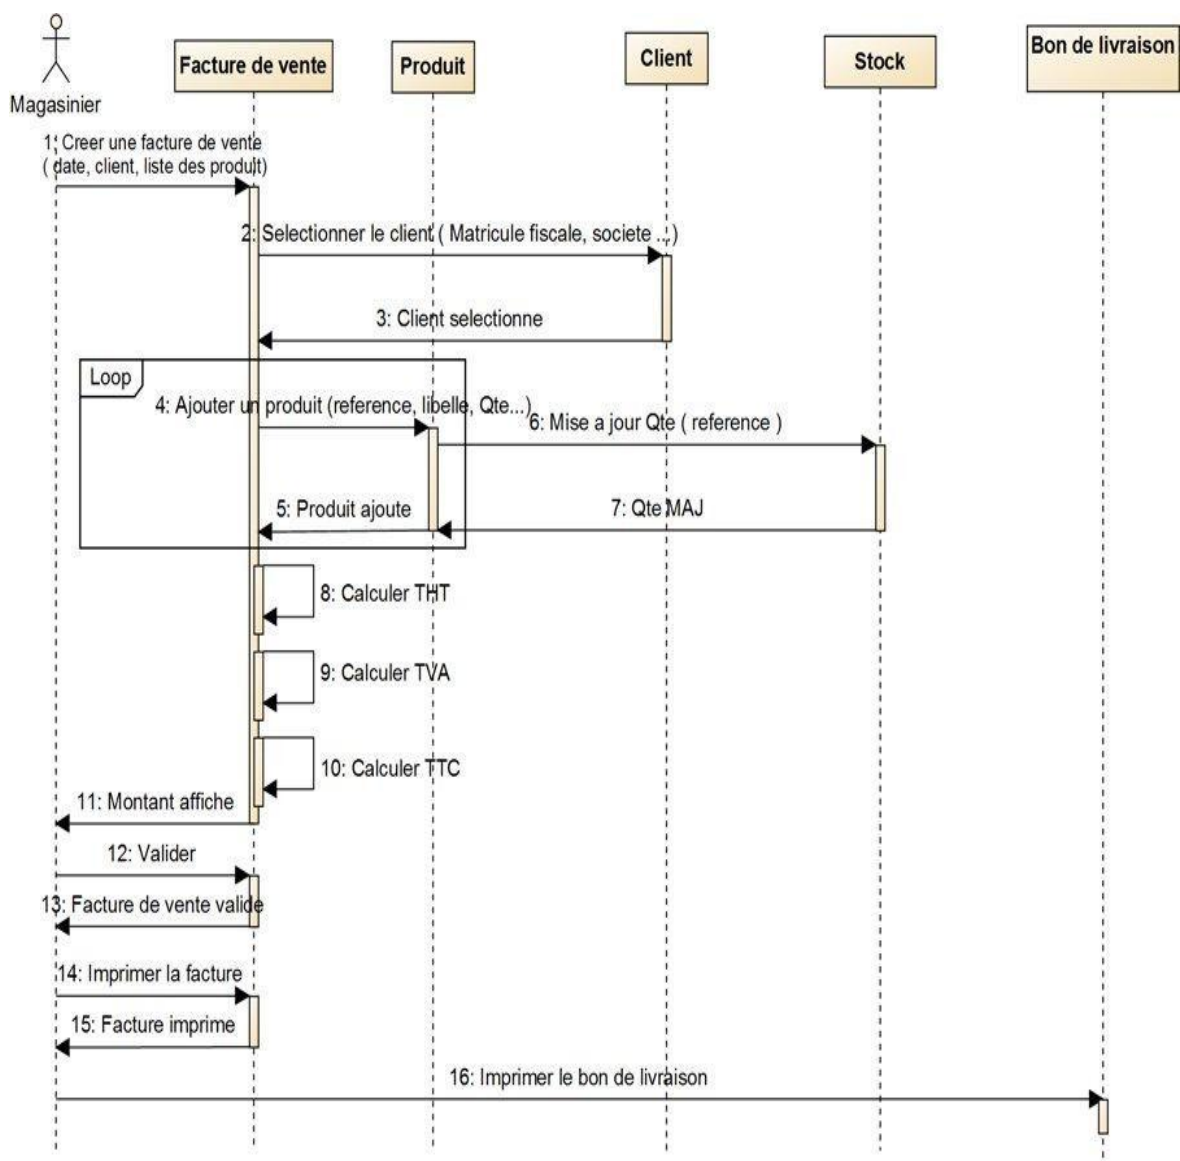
Magasinier

Facture de vente

Produit

Client

Stock

Bon de livraison

1: Creer une facture de vente ( date, client, liste des produit)

2: Selectionner le client ( Matricule fiscale, societe ...)

3: Client selectionne

Loop

4: Ajouter un produit (reference, libelle, Qte...)

6: Mise a jour Qte ( reference )

5: Produit ajoute

7: Qte MAJ

8: Calculer THT

9: Calculer TVA

10: Calculer TTC

11: Montant affiche

12: Valider

13: Facture de vente valide

14: Imprimer la facture

15: Facture imprime

16: Imprimer le bon de livraison